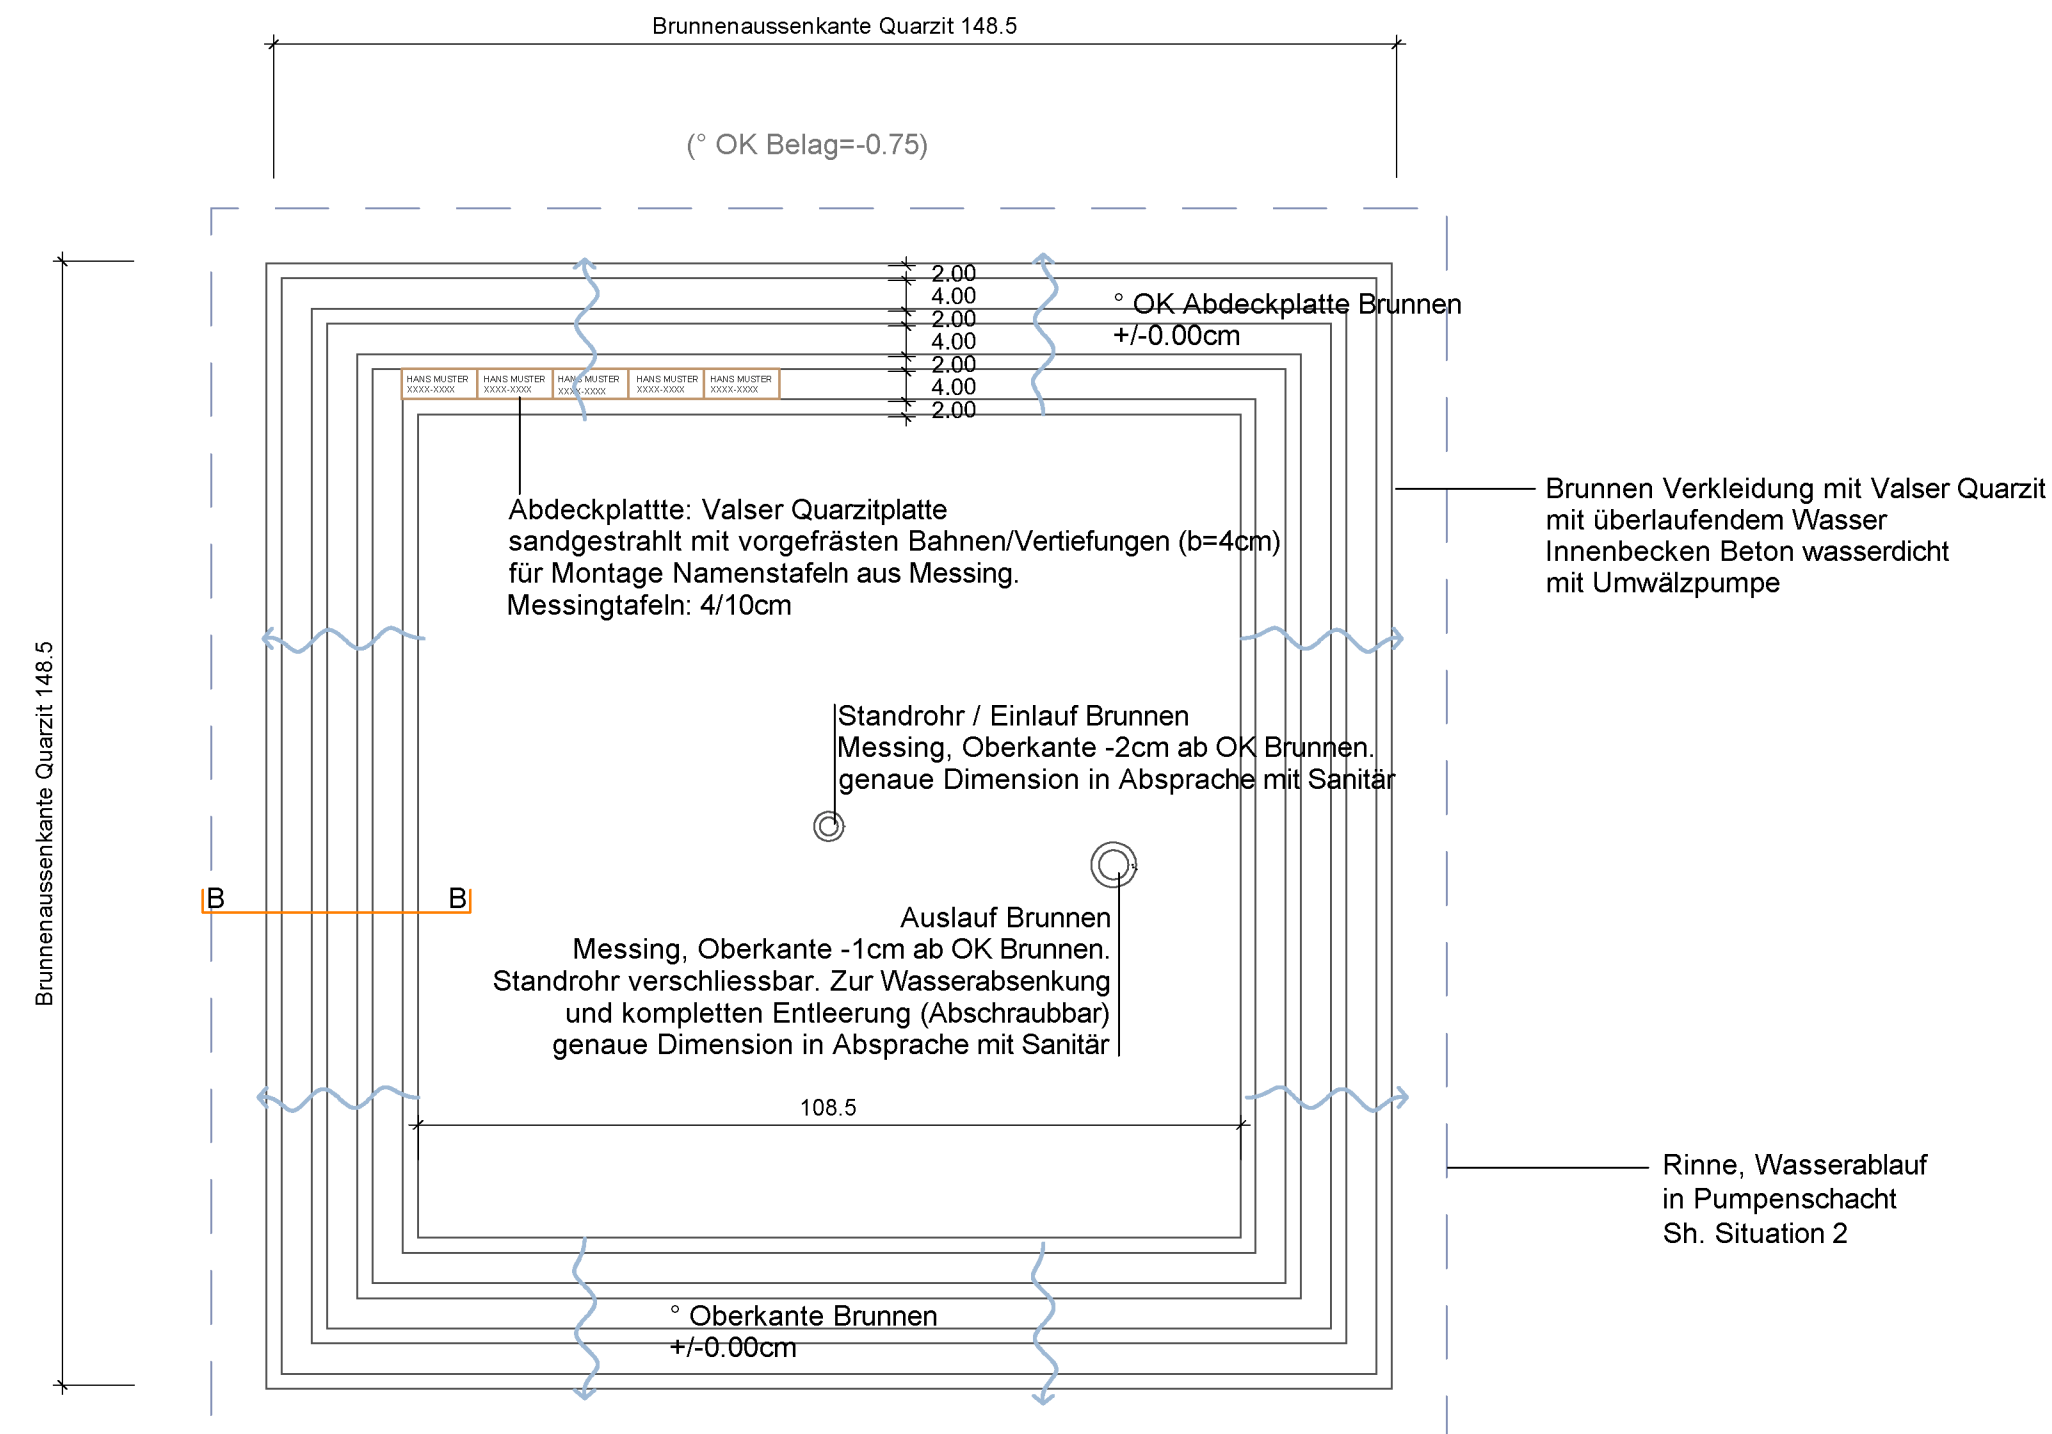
Brunnenaussenkante Quarzit 148.5

(° OK Belag=-0.75)

2.00
4.00
2.00
4.00
2.00
4.00
2.00

° OK Abdeckplatte Brunnen
+/-0.00cm

HANS MUSTER XXXX-XXXX | HANS MUSTER XXXX-XXXX | HANS MUSTER XXXX-XXXX | HANS MUSTER XXXX-XXXX | HANS MUSTER XXXX-XXXX

Abdeckplattte: Valser Quarzitplatte
sandgestrahlt mit vorgefrästen Bahnen/Vertiefungen (b=4cm)
für Montage Namenstafeln aus Messing.
Messingtafeln: 4/10cm

Brunnen Verkleidung mit Valser Quarzit
mit überlaufendem Wasser
Innenbecken Beton wasserdicht
mit Umwälzpumpe

Brunnenaussenkante Quarzit 148.5

Standrohr / Einlauf Brunnen
Messing, Oberkante -2cm ab OK Brunnen.
genaue Dimension in Absprache mit Sanitär

B B

Auslauf Brunnen
Messing, Oberkante -1cm ab OK Brunnen.
Standrohr verschliessbar. Zur Wasserabsenkung
und kompletten Entleerung (Abschraubbar)
genaue Dimension in Absprache mit Sanitär

108.5

Rinne, Wasserablauf
in Pumpenschacht
Sh. Situation 2

° Oberkante Brunnen
+/-0.00cm